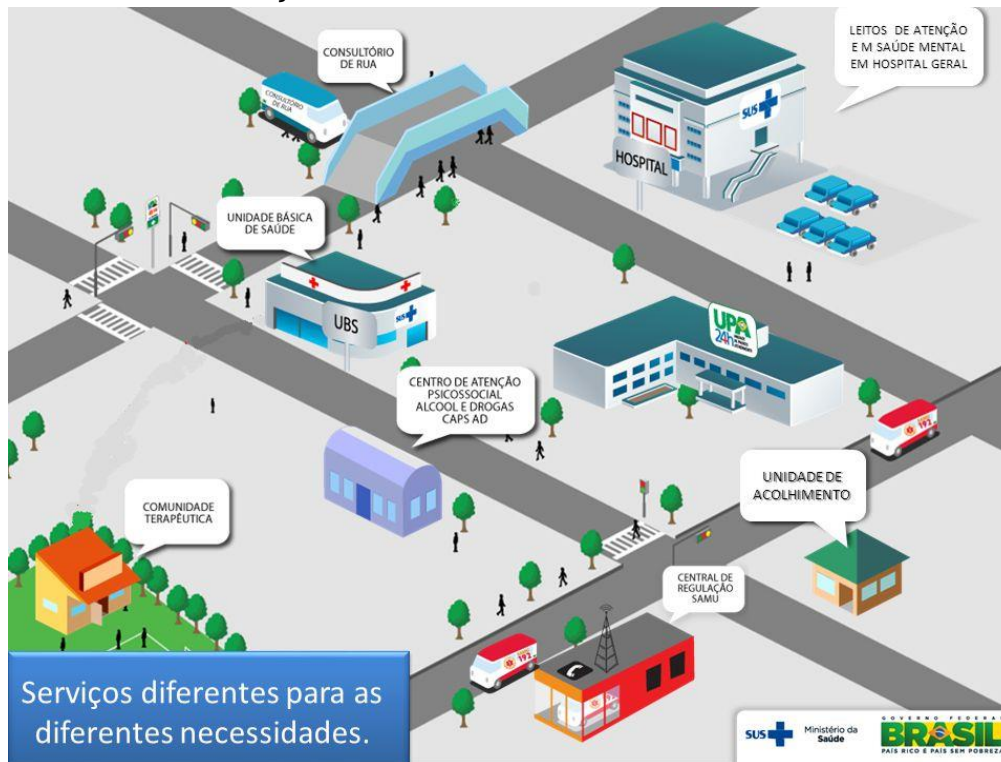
CONSULTÓRIO DE RUA

CONSULTÓRIO DE RUA

LEITOS DE ATENÇÃO E M SAÚDE MENTAL EM HOSPITAL GERAL

SUS

HOSPITAL

UNIDADE BÁSICA DE SAÚDE

UBS

SUS

UPA 24h

CENTRO DE ATENÇÃO PSICOSSOCIAL ALCOOL E DROGAS CAPS AD

192

UNIDADE DE ACOLHIMENTO

COMUNIDADE TERAPÊUTICA

CENTRAL DE REGULAÇÃO SAMU

192

192

Serviços diferentes para as diferentes necessidades.

SUS Ministério da Saúde

GOVERNO FEDERAL BRASIL PAÍS RICO É PAÍS SEM POBREZA